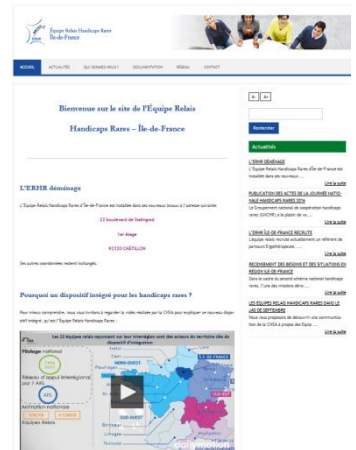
Équipe Relais Handicaps Rares
Île-de-France

ACCUEIL ACTUALITÉS QUI SOMMES-NOUS ? DOCUMENTATION RÉSEAU CONTACT

Bienvenue sur le site de l'Equipe Relais

Handicaps Rares – Île-de-France

L'ERHR déménage

L'Equipe Relais Handicaps Rares d'Île-de-France est installée dans ses nouveaux locaux à l'adresse suivante:

22 boulevard de Stalingrad

1er étage

92320 CHÂTILLON

Ses autres coordonnées restent inchangées.

Pourquoi un dispositif intégré pour les handicaps rares ?

Pour mieux comprendre, nous vous invitons à regarder la vidéo réalisée par la CNSA pour expliquer ce nouveau dispositif intégré, qu'est l'Equipe Relais Handicaps Rares :

Les 12 équipes relais reposent sur leur interrégion avec des acteurs du territoire clés du dispositif d'intégration

Pilotage national

Réseau d'appui interrégional par 7 ARS

Animation nationale

Équipes Relais

ÎLE-DE-FRANCE

NORD-OUEST

SUD-OUEST

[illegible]

Rechercher

Actualités

L'ERHR DÉMÉNAGE
L'Equipe Relais Handicaps Rares d'Île-de-France est installée dans ses nouveaux ...
Lire la suite

PUBLICATION DES ACTES DE LA JOURNÉE NATIONALE HANDICAPS RARES 2016
Le Groupement national de coopération handicaps rares (GNCHR) a le plaisir de vo...
Lire la suite

L'ERHR ÎLE-DE-FRANCE RECRUTE
L'équipe relais recrute actuellement un référent de parcours Ergothérapeute, ...
Lire la suite

RECENSEMENT DES BESOINS ET DES SITUATIONS EN RÉGION ÎLE-DE-FRANCE
Dans le cadre du second schéma national handicaps rares, l'une des missions dévo...
Lire la suite

LES ÉQUIPES RELAIS HANDICAPS RARES DANS LE JAG DE SEPTEMBRE
Nous vous proposons de découvrir une communication de la CNSA à propos des Equip...
Lire la suite